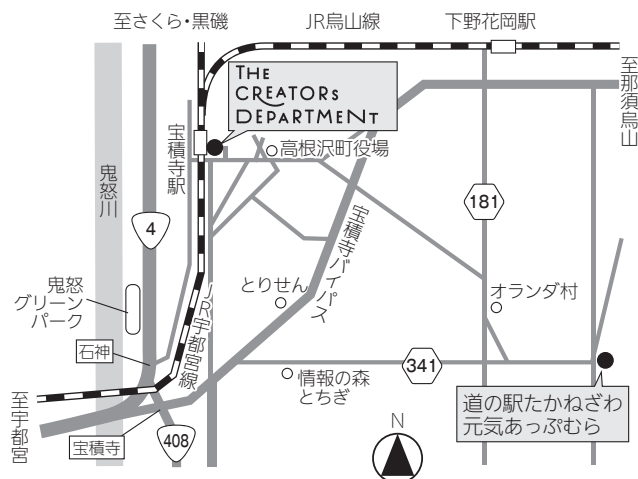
至さくら・黒磯

JR烏山線

下野花岡駅

至那須烏山

THE CREATORs DEPARTMENT

宝積寺駅

高根沢町役場

鬼怒川

181

4

宝積寺バイパス

鬼怒グリーンパーク

とりせん

オランダ村

JR宇都宮線

石神

341

情報の森とちぎ

道の駅たかねざわ元気あっぷむら

至宇都宮

宝積寺

408

N